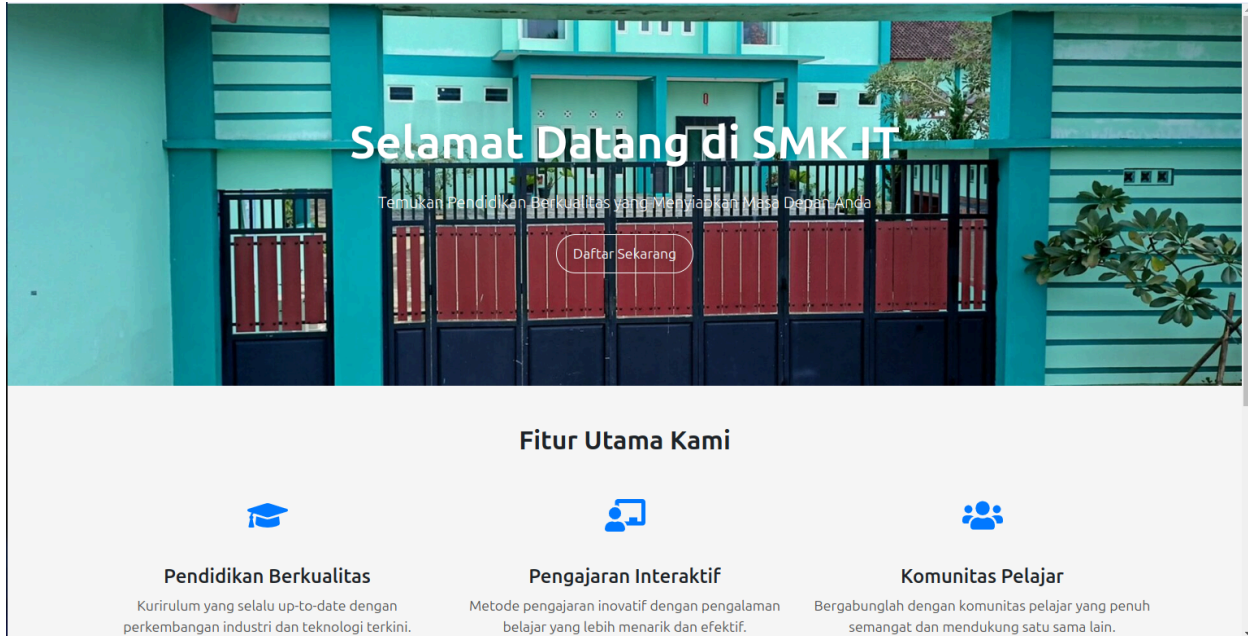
Selamat Datang di SMK IT

Temukan Pendidikan Berkualitas yang Menyiapkan Masa Depan Anda

Daftar Sekarang

Fitur Utama Kami

Pendidikan Berkualitas

Kurirulum yang selalu up-to-date dengan perkembangan industri dan teknologi terkini.

Pengajaran Interaktif

Metode pengajaran inovatif dengan pengalaman belajar yang lebih menarik dan efektif.

Komunitas Pelajar

Bergabunglah dengan komunitas pelajar yang penuh semangat dan mendukung satu sama lain.